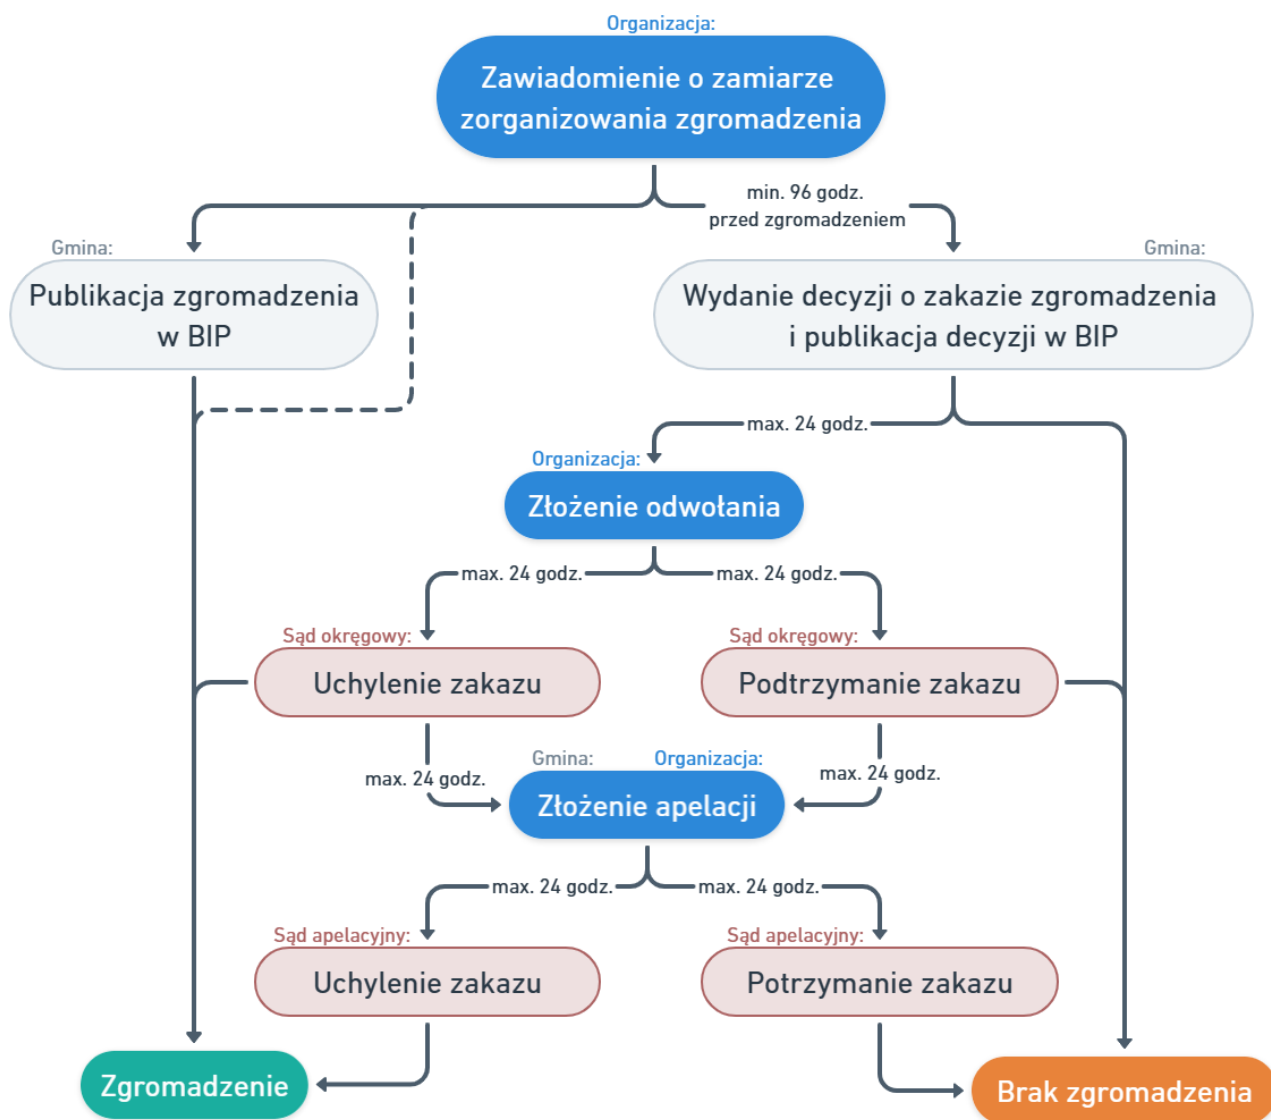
Organizacja:
Zawiadomienie o zamiarze zorganizowania zgromadzenia

min. 96 godz. przed zgromadzeniem

Gmina:
Publikacja zgromadzenia w BIP

Gmina:
Wydanie decyzji o zakazie zgromadzenia i publikacja decyzji w BIP

max. 24 godz.

Organizacja:
Złożenie odwołania

max. 24 godz.

max. 24 godz.

Sąd okręgowy:
Uchylenie zakazu

Sąd okręgowy:
Podtrzymanie zakazu

max. 24 godz.

Gmina:

Organizacja:
Złożenie apelacji

max. 24 godz.

max. 24 godz.

max. 24 godz.

Sąd apelacyjny:
Uchylenie zakazu

Sąd apelacyjny:
Potrzymanie zakazu

Zgromadzenie

Brak zgromadzenia